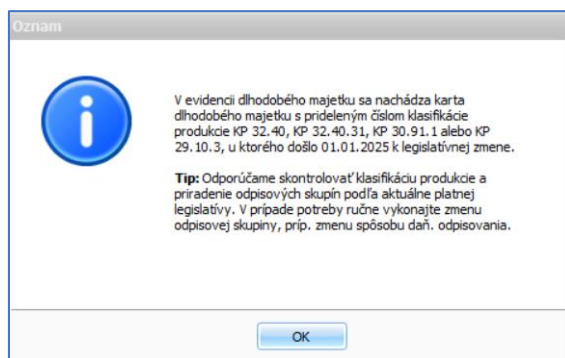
Oznam

V evidencii dlhodobého majetku sa nachádza karta dlhodobého majetku s prideleným číslom klasifikácie produkcie KP 32.40, KP 32.40.31, KP 30.91.1 alebo KP 29.10.3, u ktorého došlo 01.01.2025 k legislatívnej zmene.

Tip: Odporúčame skontrolovať klasifikáciu produkcie a priradenie odpisových skupín podľa aktuálne platnej legislatívy. V prípade potreby ručne vykonajte zmenu odpisovej skupiny, príp. zmenu spôsobu daň. odpisovania.

OK